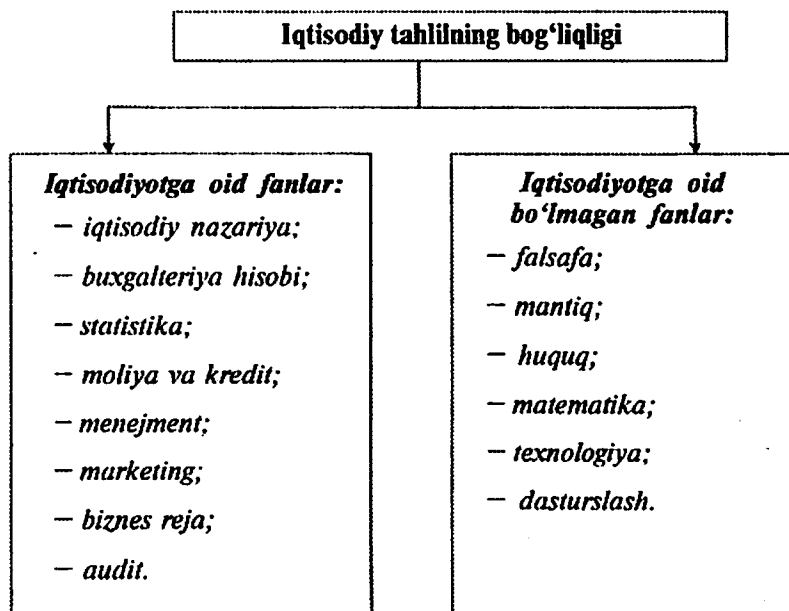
Iqtisodiy tahlilning bog'liqligi

Iqtisodiyotga oid fanlar:
— iqtisodiy nazariya;
— buxgalteriya hisobi;
— statistika;
— moliya va kredit;
— menejment;
— marketing;
— biznes reja;
— audit.

Iqtisodiyotga oid bo'lmagan fanlar:
— falsafa;
— mantiq;
— huquq;
— matematika;
— texnologiya;
— dasturslash.